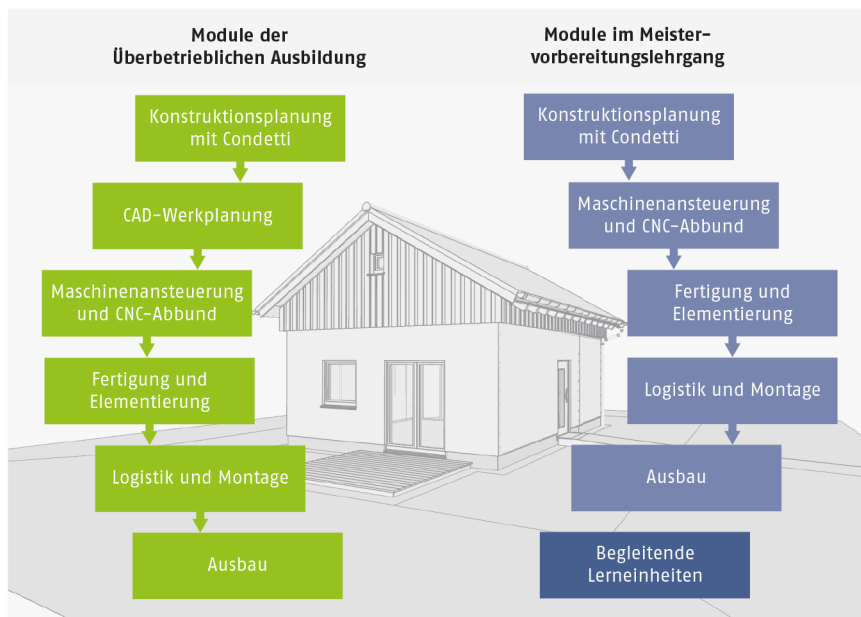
Module der Überbetrieblichen Ausbildung

Konstruktionsplanung mit Condetti

CAD-Werkplanung

Maschinenansteuerung und CNC-Abbund

Fertigung und Elementierung

Logistik und Montage

Ausbau

Module im Meistervorbereitungslehrgang

Konstruktionsplanung mit Condetti

Maschinenansteuerung und CNC-Abbund

Fertigung und Elementierung

Logistik und Montage

Ausbau

Begleitende Lerneinheiten